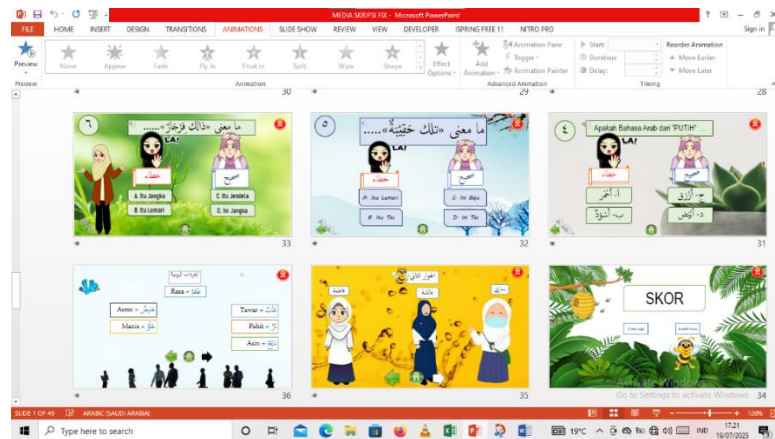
MEDIA SKRIPSI FIX - Microsoft PowerPoint

? – ☐ ✕

FILE HOME INSERT DESIGN TRANSITIONS ANIMATIONS SLIDE SHOW REVIEW VIEW DEVELOPER ISPRING FREE 11 NITRO PRO Sign in

Preview None Appear Fade Fly In Float In Split Wipe Shape Effect Options Add Animation Animation Pane Trigger Animation Painter Start: Duration: Delay: Reorder Animation Move Earlier Move Later

Preview Animation Advanced Animation Timing

30 29 28

٦ ما معنى «ذلك فرجار».....؟

LA!

خطأ صحيح

A. Itu Jangka C. Itu Jendela

B. Itu Lemari D. Ini Jangka

33

٥ ما معنى «تلك حقيبة».....؟

LA!

خطأ صحيح

A. Itu Lemari C. Ini Baju

B. Itu Tas D. Ini Tas

32

٤ Apakah Bahasa Arab dari "PUTIH"...

LA!

خطأ صحيح

أ. أحمر ج. أزرق

ب. أسود د. أبيض

31

Rasa = ذوق

Asem = حامض

Tawar = تفه

Manis = حلو

Pahit = مر

Asin = مالح

36

35

SKOR

Activate Windows
Go to Settings to activate Windows.

34

SLIDE 1 OF 49 ARABIC (SAUDI ARABIA)

Type here to search

19°C IND 17.21 19/07/2023